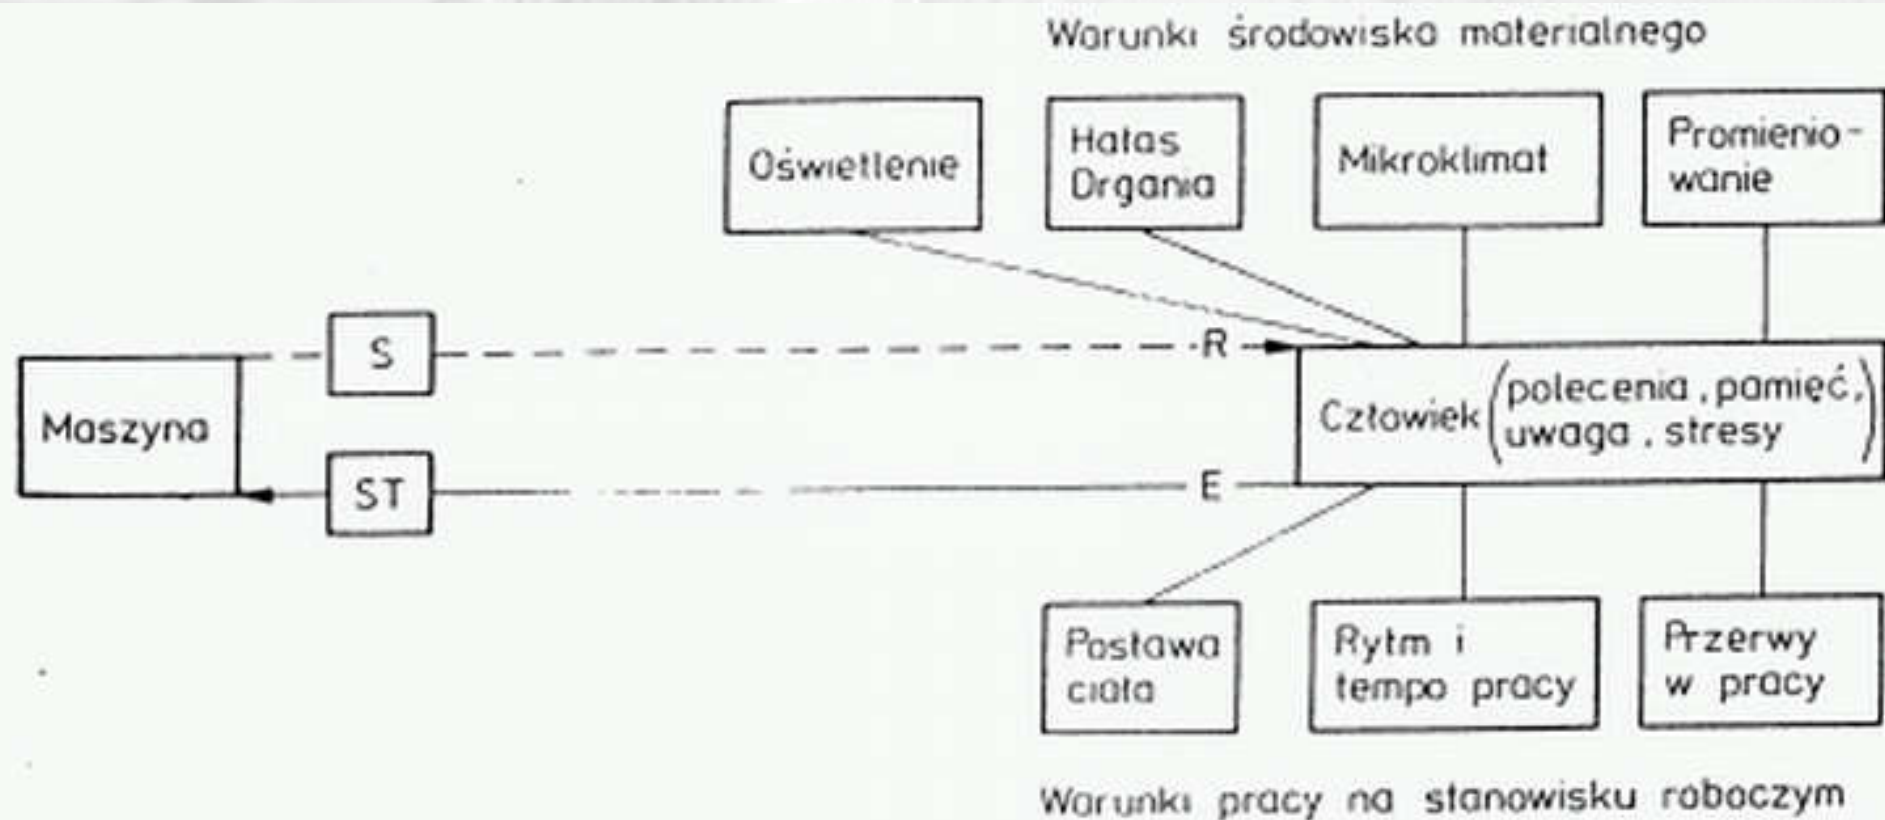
Warunki środowiska materialnego

Oświetlenie

Hałas
Drgania

Mikroklimat

Promieniowanie

S

R

Maszyna

Człowiek (polecenia, pamięć, uwaga, stresy)

ST

E

Postawa ciała

Rytm i tempo pracy

Przerwy w pracy

Warunki pracy na stanowisku roboczym